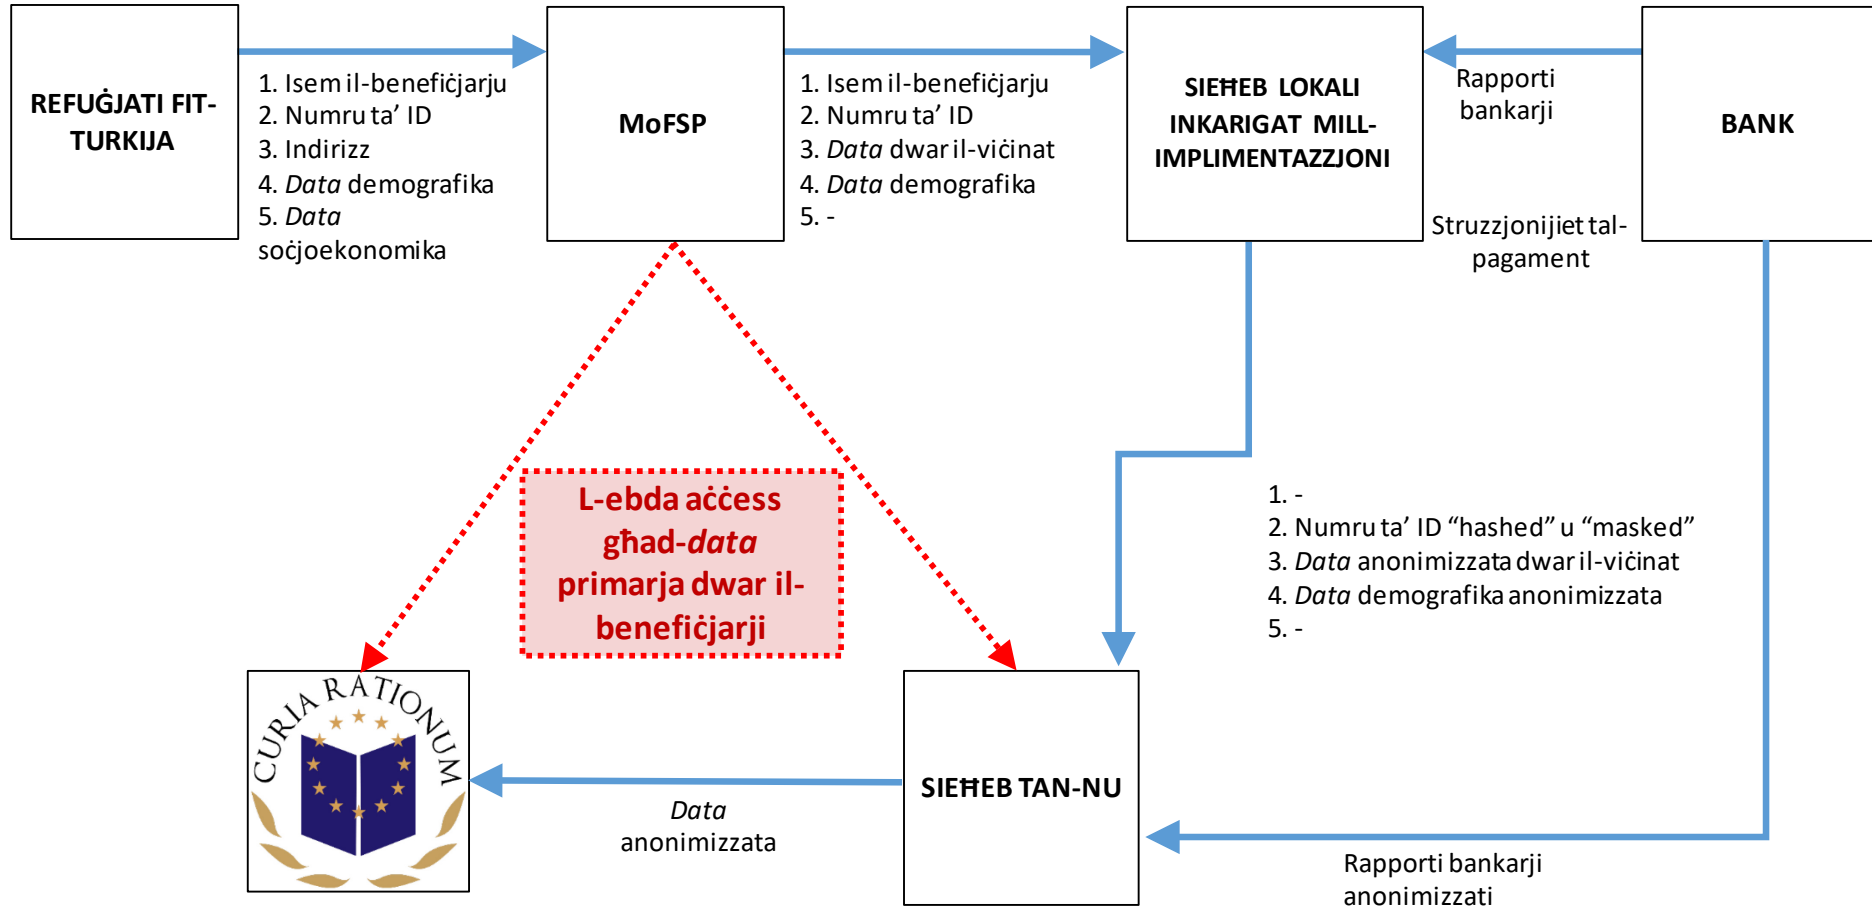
REFUĠJATI FIT-TURKIJA

1. Isem il-benefiċjarju
2. Numru ta’ ID
3. Indirizz
4. *Data* demografika
5. *Data* soċjoekonomika

MoFSP

1. Isem il-benefiċjarju
2. Numru ta’ ID
3. *Data* dwar il-viċinat
4. *Data* demografika
5. -

SIEĦEB LOKALI INKARIGAT MILL-IMPLIMENTAZZJONI

Rapporti bankarji

BANK

Struzzjonijiet tal-pagament

1. -
2. Numru ta’ ID “hashed” u “masked”
3. *Data* anonimizzata dwar il-viċinat
4. *Data* demografika anonimizzata
5. -

L-ebda aċċess għad-*data* primarja dwar il-benefiċjarji

CURIA RATIONUM

*Data* anonimizzata

SIEĦEB TAN-NU

Rapporti bankarji anonimizzati